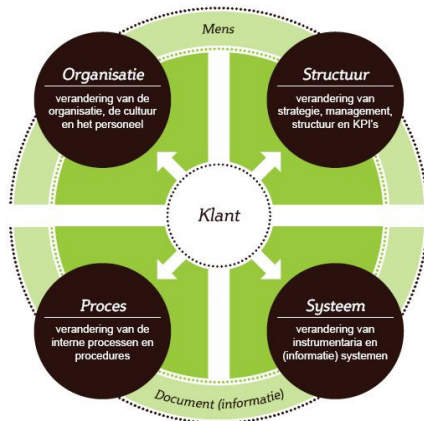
Mens

Organisatie
verandering van de organisatie, de cultuur en het personeel

Structuur
verandering van strategie, management, structuur en KPI's

Klant

Proces
verandering van de interne processen en procedures

Systeem
verandering van instrumentaria en (informatie) systemen

Document (informatie)